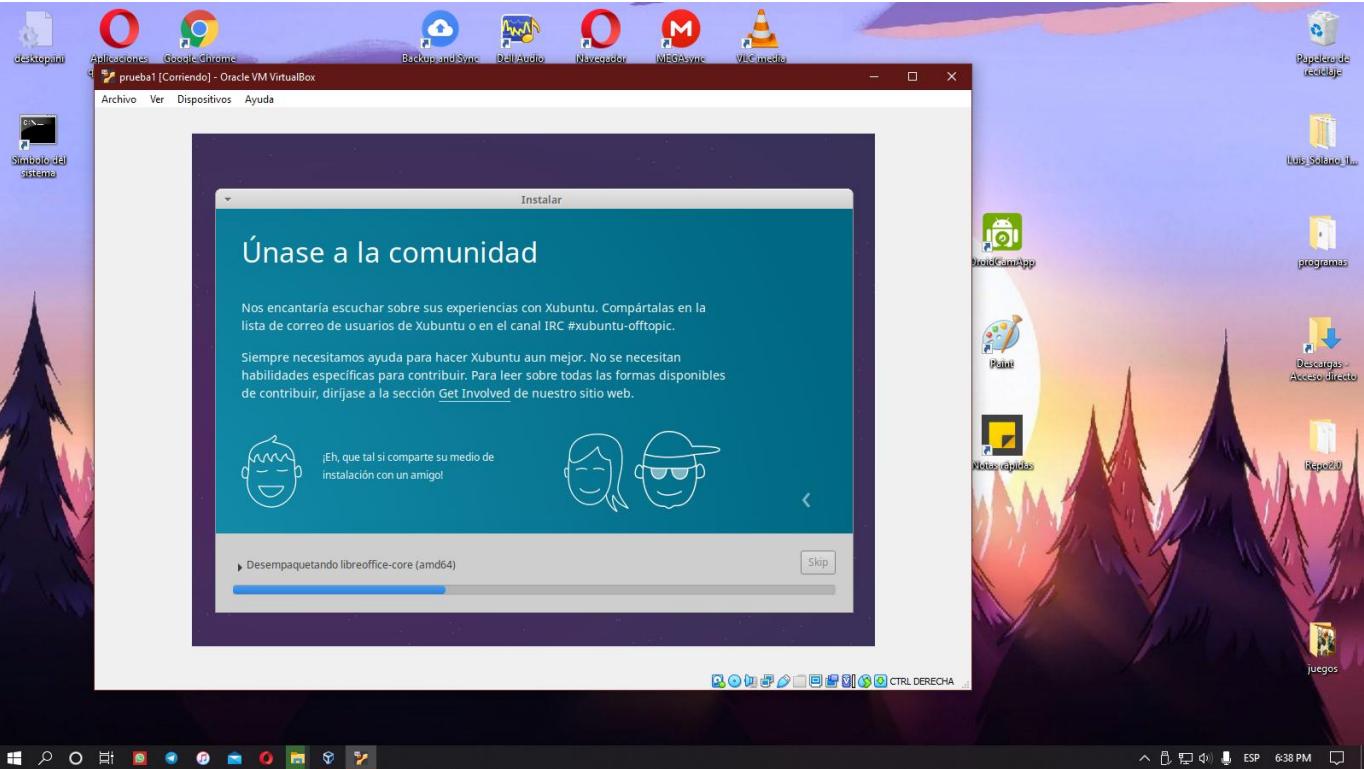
desktop.ini
Aplicaciones
Google Chrome
Backup and Sync
Dell Audio
Navegador
MEGAsync
VLC media
Papelera de reciclaje

prueba1 [Corriendo] - Oracle VM VirtualBox

Archivo Ver Dispositivos Ayuda

Símbolo del sistema
Luis_Solano_I...

Instalar

Únase a la comunidad

Nos encantaría escuchar sobre sus experiencias con Xubuntu. Compártalas en la lista de correo de usuarios de Xubuntu o en el canal IRC #xubuntu-offtopic.

Siempre necesitamos ayuda para hacer Xubuntu aun mejor. No se necesitan habilidades específicas para contribuir. Para leer sobre todas las formas disponibles de contribuir, diríjase a la sección Get Involved de nuestro sitio web.

¡Eh, que tal si comparte su medio de instalación con un amigo!

Desempaquetando libreoffice-core (amd64)
Skip

CTRL DERECHA

DroidCamApp
programas
Paint
Descargas - Acceso directo
Notas rápidas
Repo2.0
juegos

ESP 6:38 PM